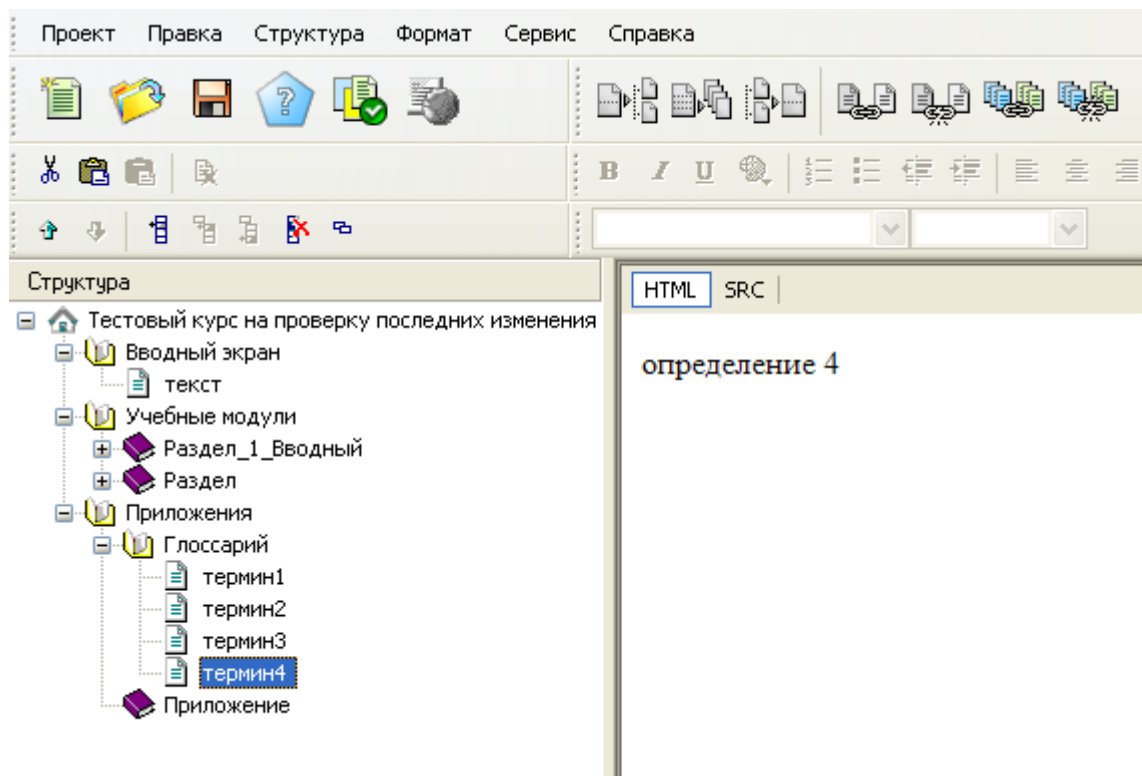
Проект Правка Структура Формат Сервис Справка

B I U

Структура

HTML SRC

Тестовый курс на проверку последних изменения
Вводный экран
текст
Учебные модули
Раздел_1_Вводный
Раздел
Приложения
Глоссарий
термин1
термин2
термин3
термин4
Приложение

определение 4